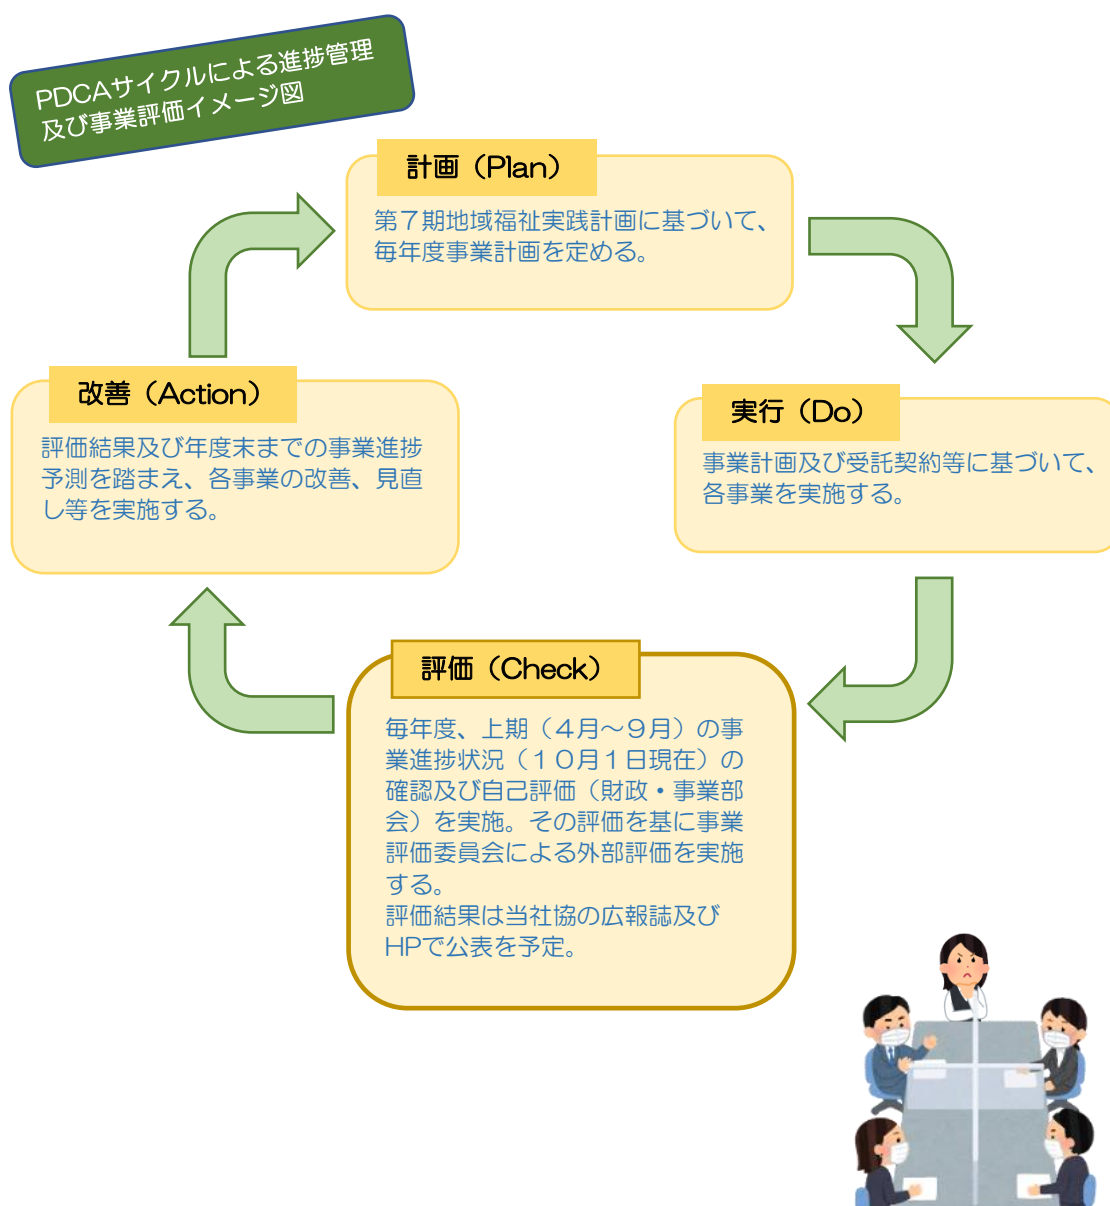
PDCAサイクルによる進捗管理
及び事業評価イメージ図

計画（Plan）
第７期地域福祉実践計画に基づいて、毎年度事業計画を定める。

実行（Do）
事業計画及び受託契約等に基づいて、各事業を実施する。

評価（Check）
毎年度、上期（４月～９月）の事業進捗状況（１０月１日現在）の確認及び自己評価（財政・事業部会）を実施。その評価を基に事業評価委員会による外部評価を実施する。
評価結果は当社協の広報誌及びHPで公表を予定。

改善（Action）
評価結果及び年度末までの事業進捗予測を踏まえ、各事業の改善、見直し等を実施する。